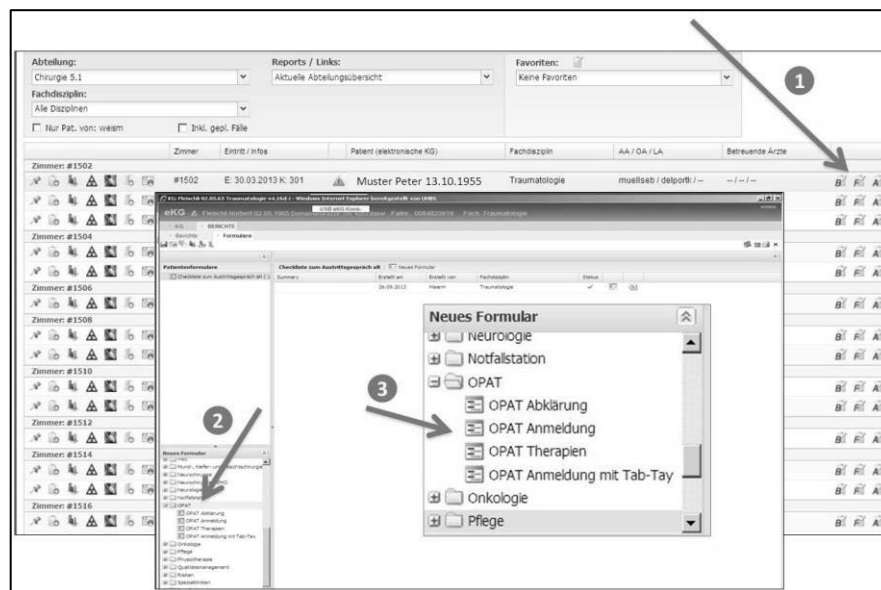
Abteilung:
Chirurgie 5.1
Fachdisziplin:
Alle Disziplinen
Nur Pat. von: weism
Inkl. gepl. Fälle

Reports / Links:
Aktuelle Abteilungsübersicht

Favoriten:
Keine Favoriten

1

| | Zimmer | Eintritt / Infos | Patient (elektronische KG) | Fachdisziplin | AA / OA / LA | Betreuende Ärzte |
|---|---|---|---|---|---|---|
| Zimmer: #1502 | | | | | | |
| | #1502 | E: 30.03.2013 K: 301 | Muster Peter 13.10.1955 | Traumatologie | muellseb / delportk / -- | -- / -- / -- |

Zimmer: #1504
Zimmer: #1506
Zimmer: #1508
Zimmer: #1510
Zimmer: #1512
Zimmer: #1514
Zimmer: #1516

eKG
KG BERICHTE
Berichte Formulare
Patientenformulare
Checkliste zum Austrittsgespräch alt
Checkliste zum Austrittsgespräch alt Neues Formular
Summary Erstellt am Erstellt von Fachdisziplin Status
26.09.2013 Traumatologie

2

Neues Formular
Mund-, Kiefer- und Gesichtschirurgie
Neurochirurgie
Neurologie
Notfallstation
OPAT
OPAT Abklärung
OPAT Anmeldung
OPAT Therapien
OPAT Anmeldung mit Tab-Tay
Onkologie
Pflege
Physiotherapie
Qualitätsmanagement
Kliniken
Spezialkliniken

3

Neues Formular
Neurologie
Notfallstation
OPAT
OPAT Abklärung
OPAT Anmeldung
OPAT Therapien
OPAT Anmeldung mit Tab-Tay
Onkologie
Pflege